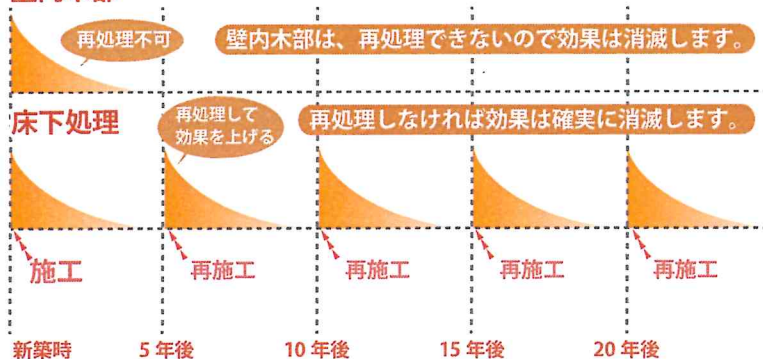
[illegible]

再処理不可

壁内木部は、再処理できないので効果は消滅します。

床下処理

再処理して効果を上げる

再処理しなければ効果は確実に消滅します。

施工

再施工

再施工

再施工

再施工

新築時

5 年後

10 年後

15 年後

20 年後